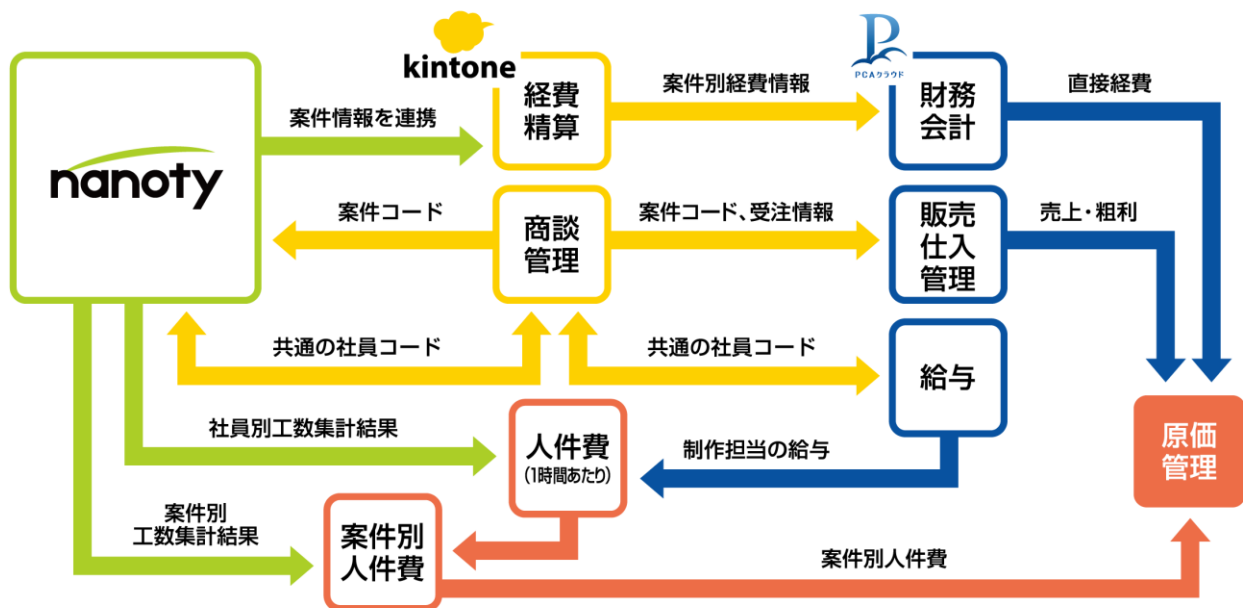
kintone

PCAクラウド

nanoty

案件情報を連携

経費精算

案件別経費情報

財務会計

直接経費

案件コード

商談管理

案件コード、受注情報

販売仕入管理

売上・粗利

共通の社員コード

共通の社員コード

給与

社員別工数集計結果

人件費
(1時間あたり)

制作担当の給与

原価管理

案件別工数集計結果

案件別人件費

案件別人件費